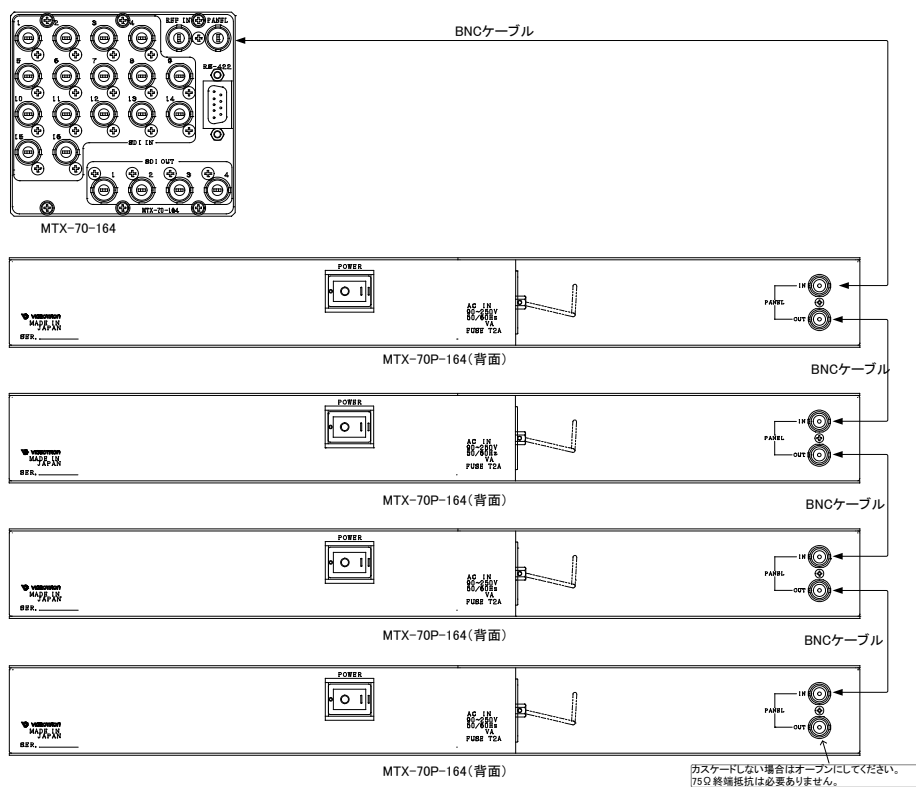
1 2 3 4 REF IN PANEL
5 6 7 8 9 RS-422
10 11 12 13 14
15 16
SDI IN
SDI OUT
1 2 3 4
MTX-70-164

MTX-70-164

BNCケーブル

POWER
O I
videotron MADE IN JAPAN
SER.
AC IN 90-250V 50/60Hz VA FUSE T2A
IN PANEL OUT
MTX-70P-164(背面)

BNCケーブル

POWER
O I
videotron MADE IN JAPAN
SER.
AC IN 90-250V 50/60Hz VA FUSE T2A
IN PANEL OUT
MTX-70P-164(背面)

BNCケーブル

POWER
O I
videotron MADE IN JAPAN
SER.
AC IN 90-250V 50/60Hz VA FUSE T2A
IN PANEL OUT
MTX-70P-164(背面)

BNCケーブル

POWER
O I
videotron MADE IN JAPAN
SER.
AC IN 90-250V 50/60Hz VA FUSE T2A
IN PANEL OUT
MTX-70P-164(背面)

カスケードしない場合はオープンにしてください。
75Ω 終端抵抗は必要ありません。